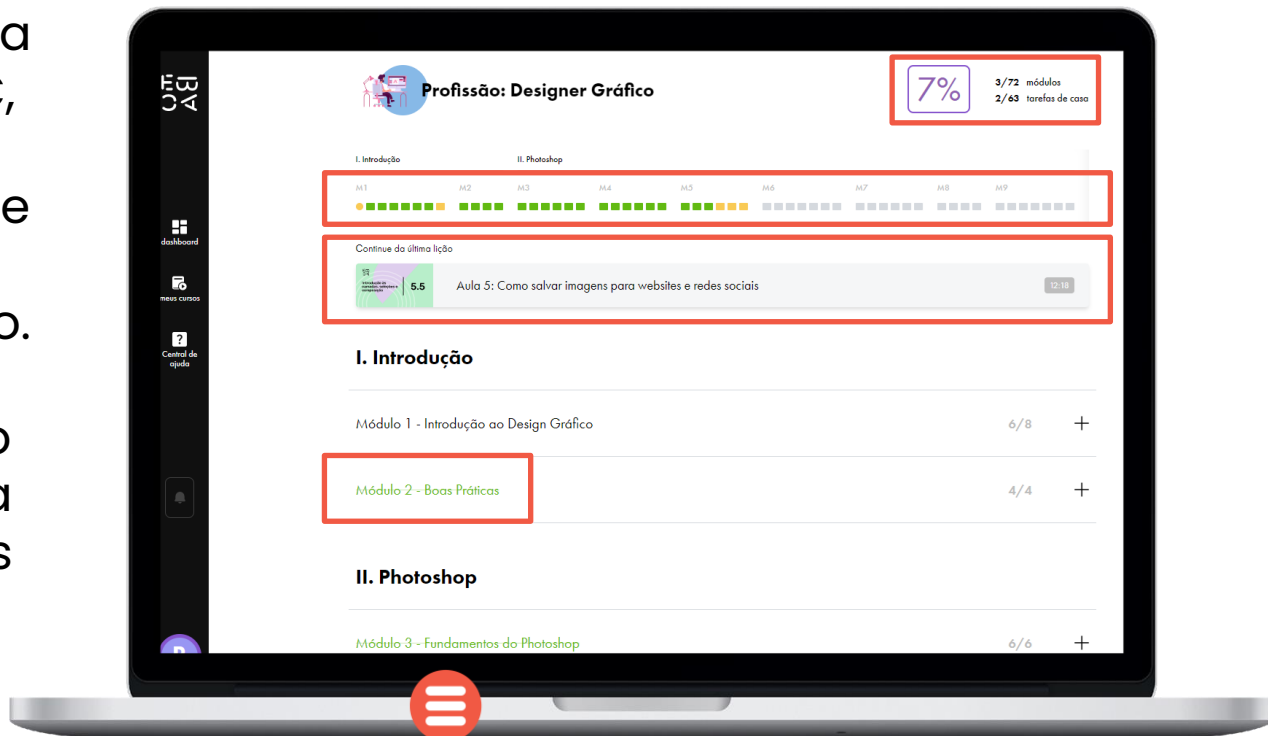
a
;,

e

o.

o
a
s

EBAC IT

dashboard

meus cursos

Central de ajuda

Profissão: Designer Gráfico

7%

3/72 módulos
2/63 tarefas de casa

I. Introdução

II. Photoshop

M1 M2 M3 M4 M5 M6 M7 M8 M9

Continue da última lição

5.5

Aula 5: Como salvar imagens para websites e redes sociais

12:18

I. Introdução

Módulo 1 - Introdução ao Design Gráfico

6/8

+

Módulo 2 - Boas Práticas

4/4

+

II. Photoshop

Módulo 3 - Fundamentos do Photoshop

6/6

+